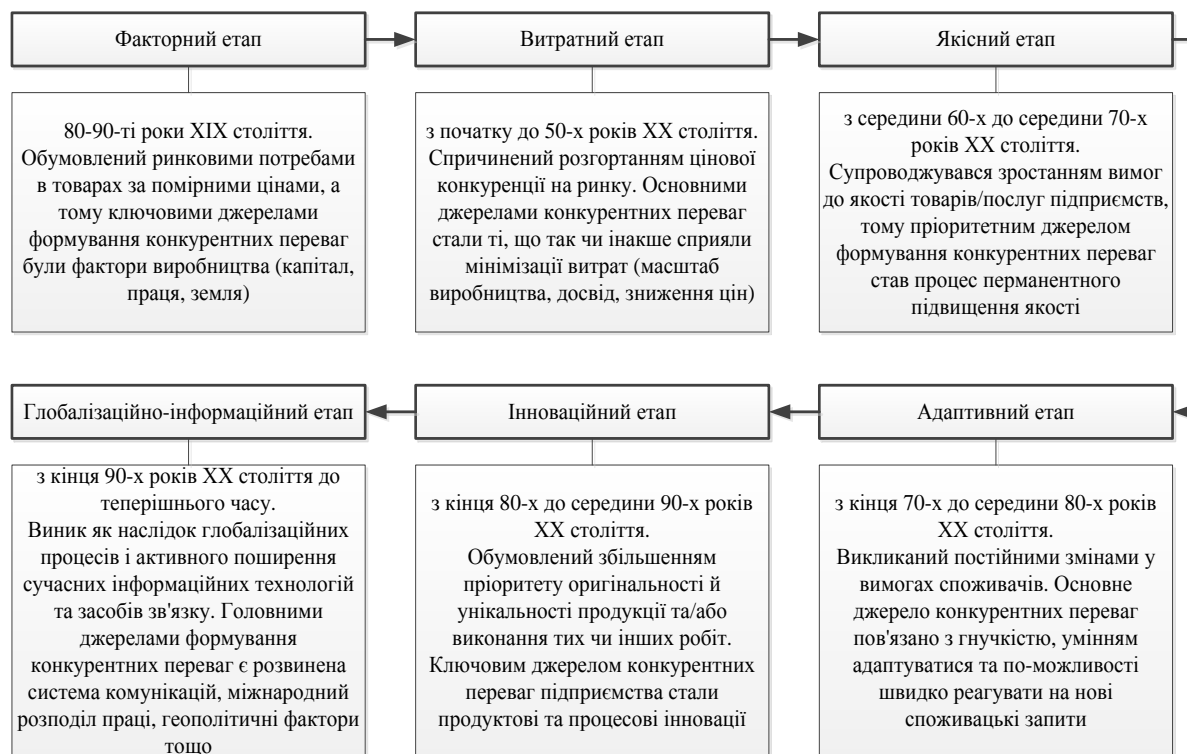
Факторний етап

80-90-ті роки XIX століття. Обумовлений ринковими потребами в товарах за помірними цінами, а тому ключовими джерелами формування конкурентних переваг були фактори виробництва (капітал, праця, земля)

Витратний етап

з початку до 50-х років XX століття. Спричинений розгортанням цінової конкуренції на ринку. Основними джерелами конкурентних переваг стали ті, що так чи інакше сприяли мінімізації витрат (масштаб виробництва, досвід, зниження цін)

Якісний етап

з середини 60-х до середини 70-х років XX століття. Супроводжувався зростанням вимог до якості товарів/послуг підприємств, тому пріоритетним джерелом формування конкурентних переваг став процес перманентного підвищення якості

Глобалізаційно-інформаційний етап

з кінця 90-х років XX століття до теперішнього часу. Виник як наслідок глобалізаційних процесів і активного поширення сучасних інформаційних технологій та засобів зв'язку. Головними джерелами формування конкурентних переваг є розвинена система комунікацій, міжнародний розподіл праці, геополітичні фактори тощо

Інноваційний етап

з кінця 80-х до середини 90-х років XX століття. Обумовлений збільшенням пріоритету оригінальності й унікальності продукції та/або виконання тих чи інших робіт. Ключовим джерелом конкурентних переваг підприємства стали продуктові та процесові інновації

Адаптивний етап

з кінця 70-х до середини 80-х років XX століття. Викликаний постійними змінами у вимогах споживачів. Основне джерело конкурентних переваг пов'язано з гнучкістю, умінням адаптуватися та по-можливості швидко реагувати на нові споживацькі запити